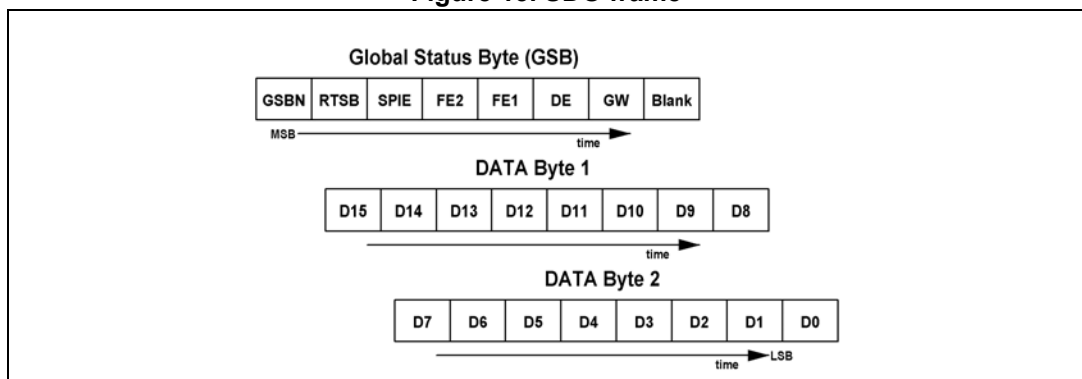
Figure 10. SDO frame

Global Status Byte (GSB)

| GSBN | RTSB | SPIE | FE2 | FE1 | DE | GW | Blank |
|---|---|---|---|---|---|---|---|

MSB

time

DATA Byte 1

| D15 | D14 | D13 | D12 | D11 | D10 | D9 | D8 |
|---|---|---|---|---|---|---|---|

time

DATA Byte 2

| D7 | D6 | D5 | D4 | D3 | D2 | D1 | D0 |
|---|---|---|---|---|---|---|---|

time

LSB